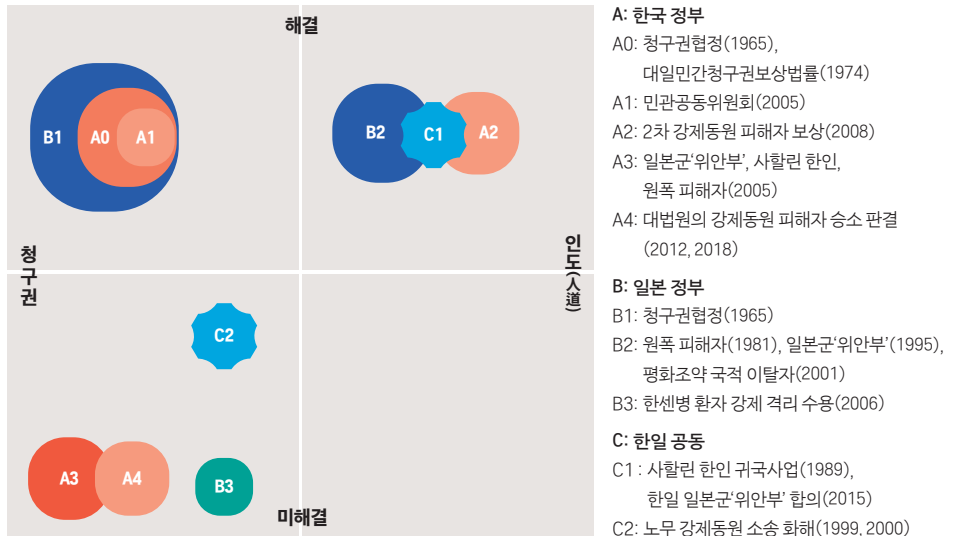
해결

B1 A0 A1

B2 C1 A2

청구권

인도(人道)

C2

A3 A4 B3

미해결

A: 한국 정부
A0: 청구권협정(1965), 대일민간청구권보상법률(1974)
A1: 민관공동위원회(2005)
A2: 2차 강제동원 피해자 보상(2008)
A3: 일본군'위안부', 사할린 한인, 원폭 피해자(2005)
A4: 대법원의 강제동원 피해자 승소 판결 (2012, 2018)

B: 일본 정부
B1: 청구권협정(1965)
B2: 원폭 피해자(1981), 일본군'위안부'(1995), 평화조약 국적 이탈자(2001)
B3: 한센병 환자 강제 격리 수용(2006)

C: 한일 공동
C1 : 사할린 한인 귀국사업(1989), 한일 일본군'위안부' 합의(2015)
C2: 노무 강제동원 소송 화해(1999, 2000)